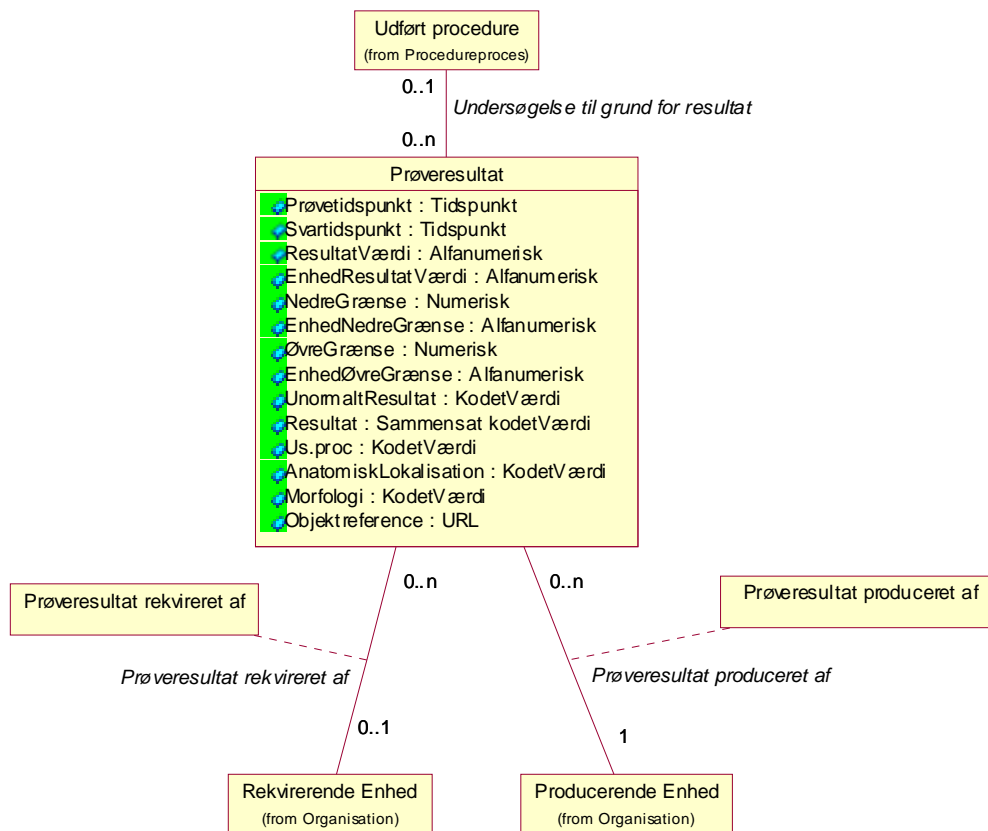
Udført procedure
(from Procedureproces)

0..1
Undersøgelse til grund for resultat
0..n

Prøveresultat
Prøvetidspunkt : Tidspunkt
Svartidspunkt : Tidspunkt
ResultatVærdi : Alfanumerisk
EnhedResultatVærdi : Alfanumerisk
NedreGrænse : Numerisk
EnhedNedreGrænse : Alfanumerisk
ØvreGrænse : Numerisk
EnhedØvreGrænse : Alfanumerisk
UnormaltResultat : KodetVærdi
Resultat : Sammensat kodetVærdi
Us.proc : KodetVærdi
AnatomiskLokalisation : KodetVærdi
Morfologi : KodetVærdi
Objektreference : URL

Prøveresultat rekvireret af
0..n
0..n
Prøveresultat produceret af

Prøveresultat rekvireret af
Prøveresultat produceret af

0..1
1

Rekvirerende Enhed
(from Organisation)

Producerende Enhed
(from Organisation)